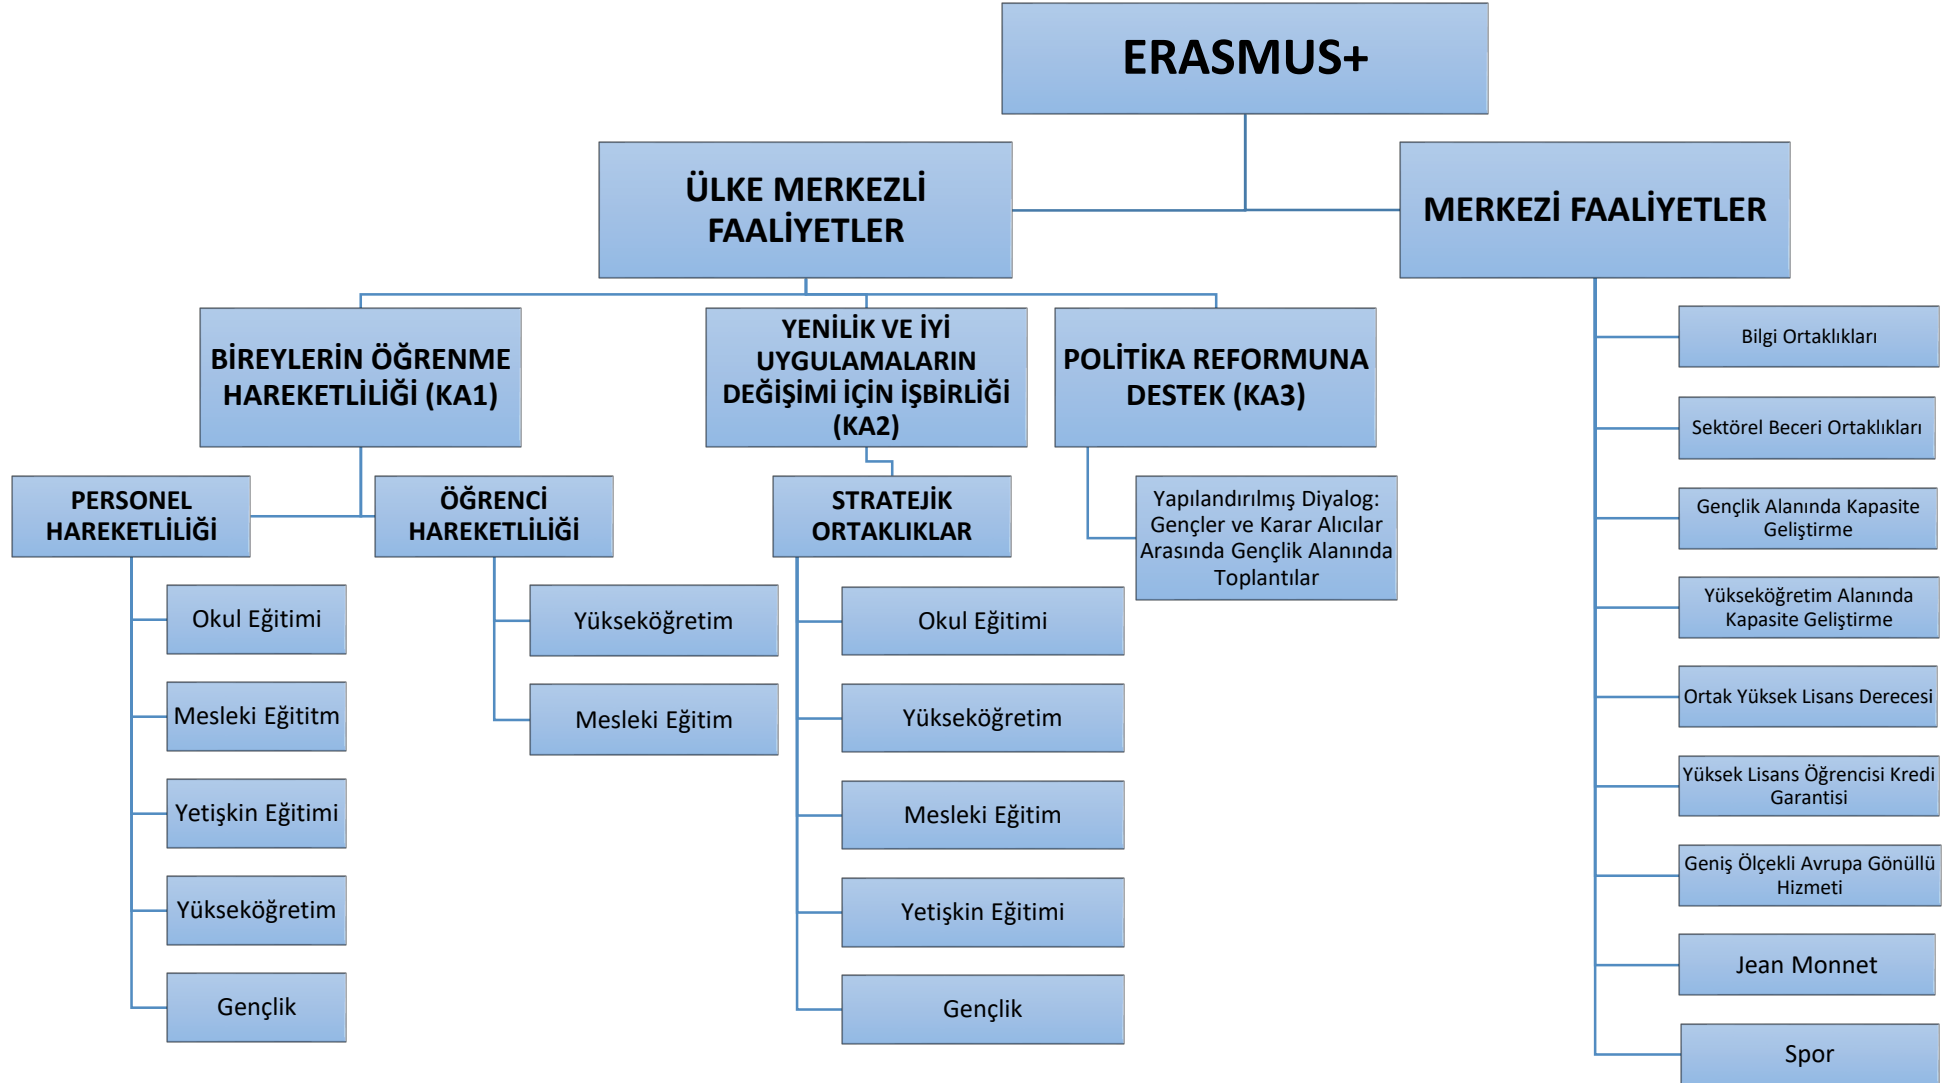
ERASMUS+

ÜLKE MERKEZLİ FAALİYETLER

MERKEZİ FAALİYETLER

BİREYLERİN ÖĞRENME HAREKETLİLİĞİ (KA1)

YENİLİK VE İYİ UYGULAMALARIN DEĞİŞİMİ İÇİN İŞBİRLİĞİ (KA2)

POLİTİKA REFORMUNA DESTEK (KA3)

PERSONEL HAREKETLİLİĞİ

Okul Eğitimi

Mesleki Eğititm

Yetişkin Eğitimi

Yükseköğretim

Gençlik

ÖĞRENCİ HAREKETLİLİĞİ

Yükseköğretim

Mesleki Eğitim

STRATEJİK ORTAKLIKLAR

Okul Eğitimi

Yükseköğretim

Mesleki Eğitim

Yetişkin Eğitimi

Gençlik

Yapılandırılmış Diyalog: Gençler ve Karar Alıcılar Arasında Gençlik Alanında Toplantılar

Bilgi Ortaklıkları

Sektörel Beceri Ortaklıkları

Gençlik Alanında Kapasite Geliştirme

Yükseköğretim Alanında Kapasite Geliştirme

Ortak Yüksek Lisans Derecesi

Yüksek Lisans Öğrencisi Kredi Garantisi

Geniş Ölçekli Avrupa Gönüllü Hizmeti

Jean Monnet

Spor